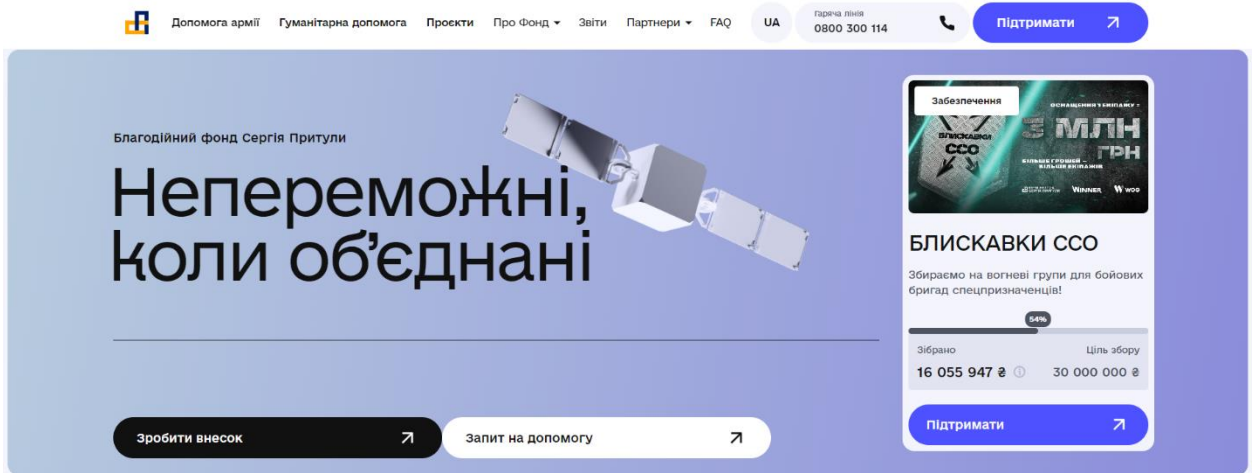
Допомога армії Гуманітарна допомога Проєкти Про Фонд Звіти Партнери FAQ UA Гаряча лінія 0800 300 114 Підтримати

Благодійний фонд Сергія Притули

Непереможні, коли об'єднані

Зробити внесок

Запит на допомогу

Забезпечення

ОСНАЩЕННЯ 1 БРИГАДИ – 3 МЛН ГРН

БЛИСКАВКИ ССО

БІЛЬШЕ ГРОШЕЙ – БІЛЬШЕ БРИГАД

WINNER

БЛИСКАВКИ ССО

Збираємо на вогневі групи для бойових бригад спецпризначенців!

54%

Зібрано

Ціль збору

16 055 947 ₴

30 000 000 ₴

Підтримати